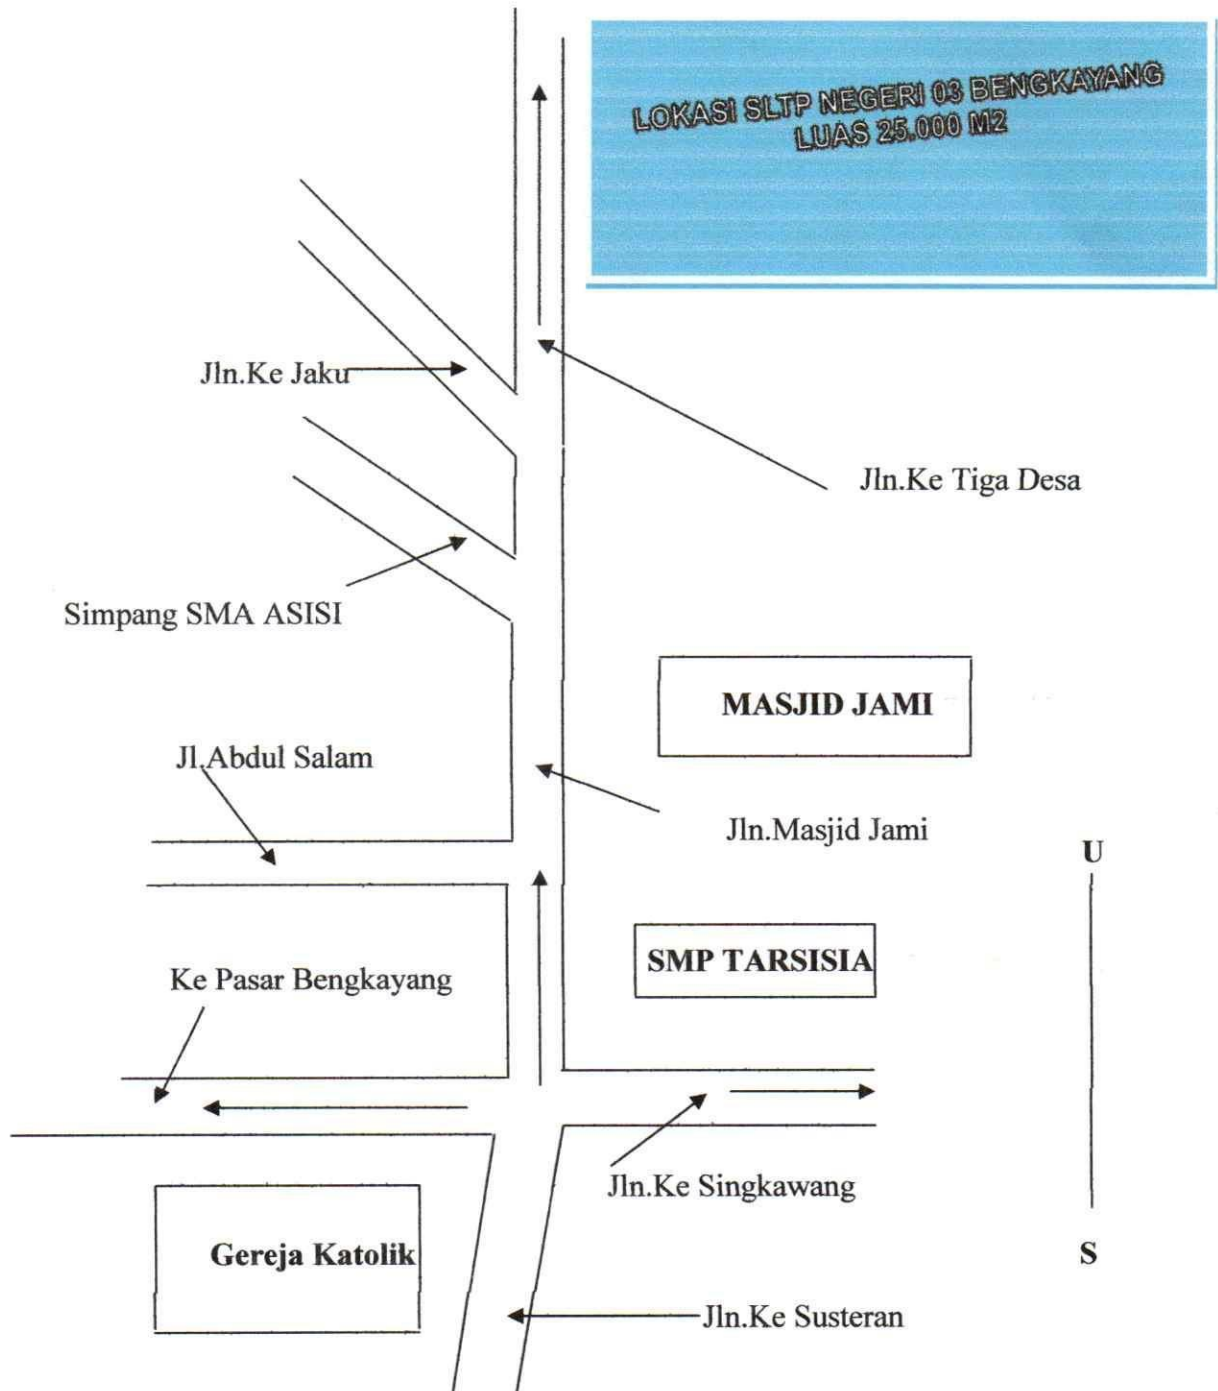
LOKASI SLTP NEGERI 03 BENGKAYANG
LUAS 25.000 M2

Jln.Ke Jaku

Jln.Ke Tiga Desa

Simpang SMA ASISI

MASJID JAMI

Jl.Abdul Salam

Jln.Masjid Jami

U

SMP TARSISIA

Ke Pasar Bengkayang

Jln.Ke Singkawang

Gereja Katolik

S

Jln.Ke Susteran